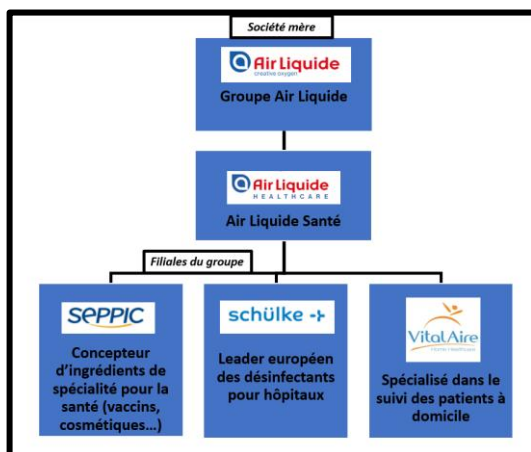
Société mère

Air Liquide
creative oxygen

Groupe Air Liquide

Air Liquide
HEALTHCARE

Air Liquide Santé

Filiales du groupe

SEPPIC

Concepteur d'ingrédients de spécialité pour la santé (vaccins, cosmétiques…)

schülke

Leader européen des désinfectants pour hôpitaux

VitalAire

Spécialisé dans le suivi des patients à domicile